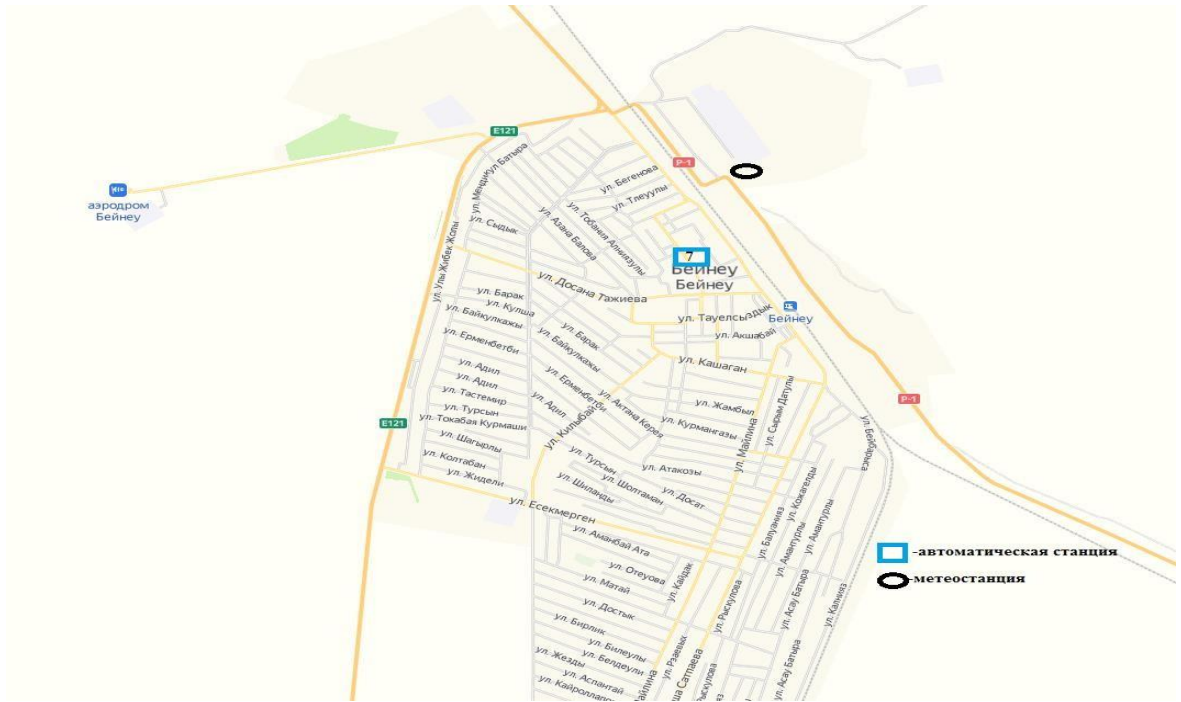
E121
ул. Мендигул Батыра
аэродром Бейнеу
P-1
ул. Бегенова
ул. Тлеуулы
ул. Тобаная Алниязулы
ул. Сыдык
ул. Азана Балова
ул. Улы Жибек Жолы
7
Бейнеу
Бейнеу
ул. Досана Тажиева
ул. Барак
ул. Кулша
ул. Байкулкажы
ул. Тауелсыздык
Бейнеу
ул. Акшабай
ул. Ерменбетби
ул. Барак
ул. Байкулкажы
ул. Кашаган
ул. Адил
ул. Адил
ул. Ерменбетби
ул. Тастемир
ул. Антана Кереяя
ул. Жамбыл
ул. Турсын
ул. Адил
ул. Токабая Курмаши
ул. Кильбайби
ул. Курмангазы
ул. Сырым Датулы
ул. Майлина
ул. Бейнеуская
E121
P-1
ул. Шагырлы
ул. Колтабан
ул. Турсын
ул. Атакозы
ул. Шолтаман
ул. Жидели
ул. Шиланды
ул. Досат
ул. Есекмерген
ул. Аманбай Ата
ул. Балуаниаз
ул. Кокжелды
ул. Амангулы
ул. Амангулы
ул. Отеуова
ул. Кайдак
ул. Матай
ул. Рыскулова
ул. Асау Батыра
ул. Калниаз
ул. Достык
ул. Бирлик
ул. Билеулы
ул. Белдеули
ул. Жезды
ул. Аспантай
ул. Кайроллапов
ул. Рзаевых
ул. Майлина
ул. Сатпаева
ул. Рыскулова
ул. Асау Батыра
-автоматическая станция
-метеостанция